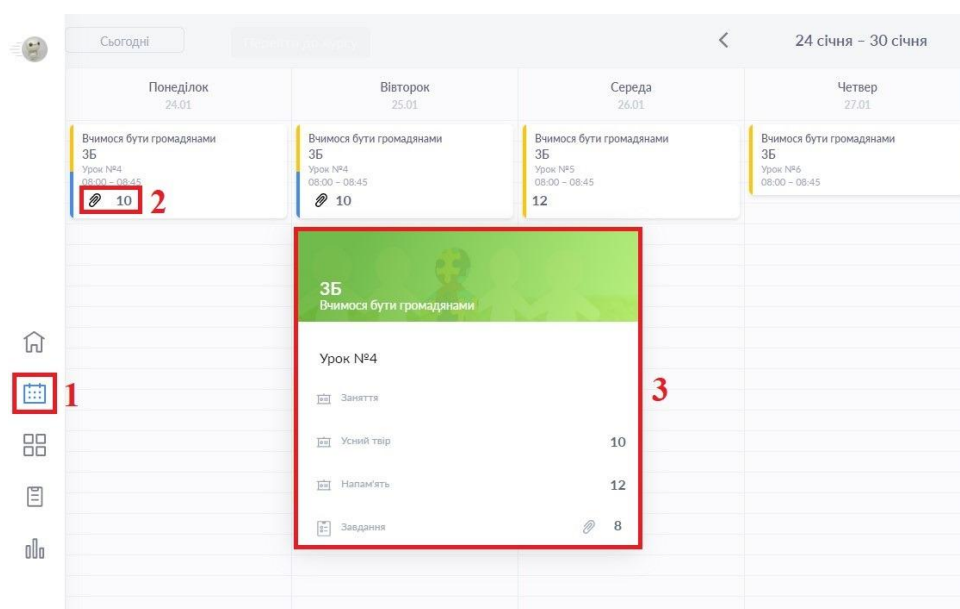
Сьогодні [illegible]

24 січня – 30 січня

Понеділок
24.01

Вівторок
25.01

Середа
26.01

Четвер
27.01

Вчимося бути громадянами
3Б
Урок №4
08:00 – 08:45
10

2

Вчимося бути громадянами
3Б
Урок №4
08:00 – 08:45
10

Вчимося бути громадянами
3Б
Урок №5
08:00 – 08:45
12

Вчимося бути громадянами
3Б
Урок №6
08:00 – 08:45

3Б
Вчимося бути громадянами

Урок №4

Заняття

Усний твір 10

Напам'ять 12

Завдання 8

1

3